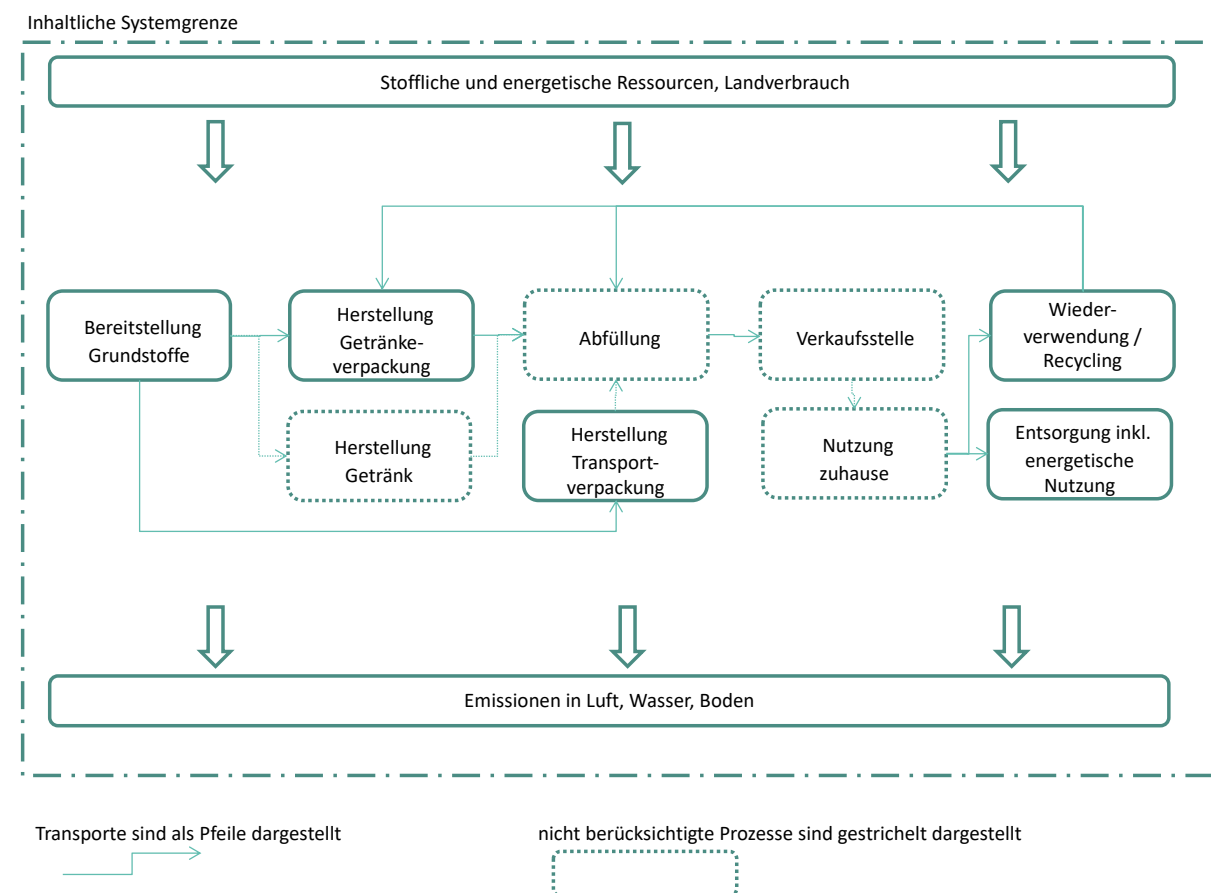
Inhaltliche Systemgrenze

Stoffliche und energetische Ressourcen, Landverbrauch

Bereitstellung Grundstoffe

Herstellung Getränkeverpackung

Abfüllung

Verkaufsstelle

Wiederverwendung / Recycling

Herstellung Getränk

Herstellung Transportverpackung

Nutzung zuhause

Entsorgung inkl. energetische Nutzung

Emissionen in Luft, Wasser, Boden

Transporte sind als Pfeile dargestellt

nicht berücksichtigte Prozesse sind gestrichelt dargestellt